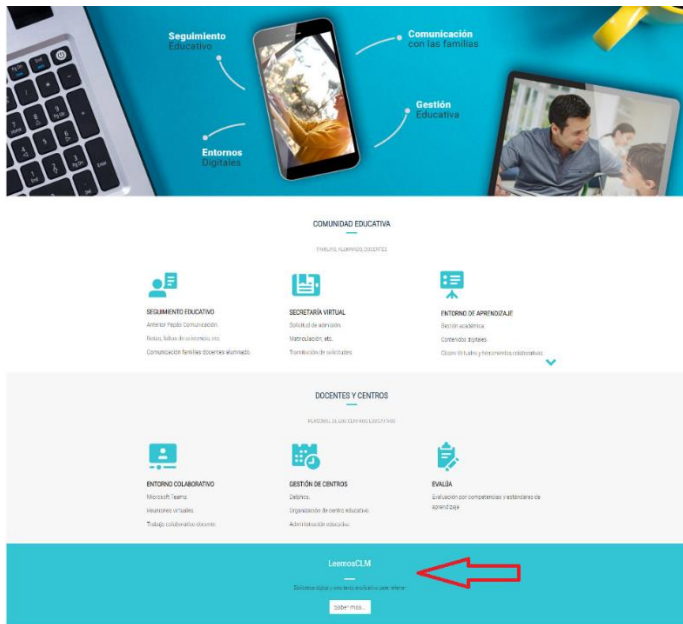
Seguimiento
Educativo

Comunicación
con las familias

Gestión
Educativa

Entornos
Digitales

COMUNIDAD EDUCATIVA

FAMILIAS, ALUMNADO, DOCENTES

SEGUIMIENTO EDUCATIVO
Anterior Papás Comunicación.
Notas, faltas de asistencia, etc.
Comunicación familias docentes alumnado.

SECRETARÍA VIRTUAL
Solicitud de admisión.
Matriculación, etc.
Tramitación de solicitudes.

ENTORNO DE APRENDIZAJE
Gestión académica.
Contenidos digitales.
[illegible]

DOCENTES Y CENTROS

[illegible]

ENTORNO COLABORATIVO
Microsoft Teams.
Reuniones virtuales.
Trabajo colaborativo docente.

GESTIÓN DE CENTROS
Delphos.
Organización de centro educativo.
Administración educativa.

EVALÚA
Evaluación por competencias y estándares de aprendizaje.

LeemosCLM
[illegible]
Saber más...